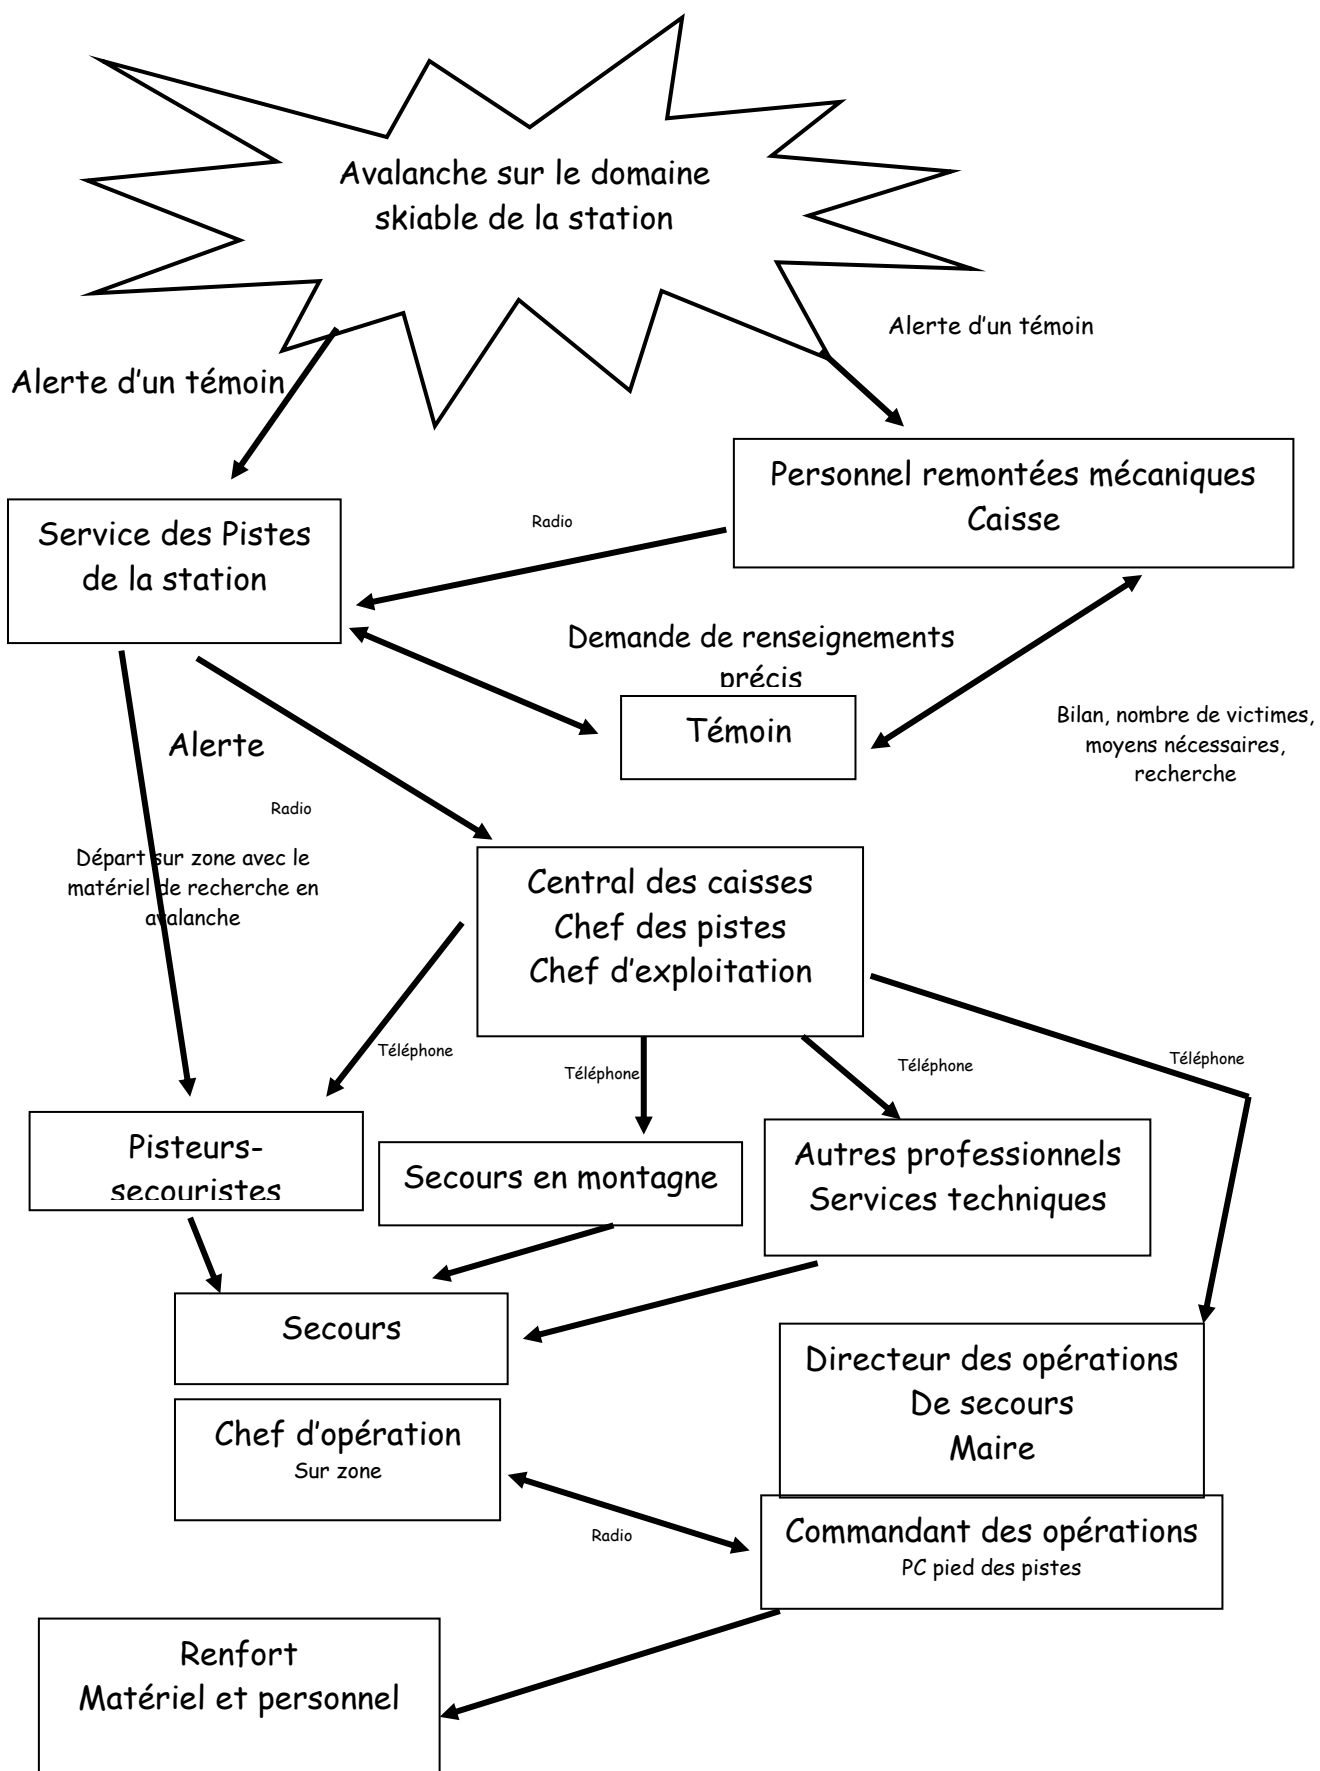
Avalanche sur le domaine skiable de la station

Alerte d'un témoin

Alerte d'un témoin

Personnel remontées mécaniques
Caisse

Radio

Service des Pistes de la station

Demande de renseignements précis

Témoin

Bilan, nombre de victimes, moyens nécessaires, recherche

Alerte

Radio

Départ sur zone avec le matériel de recherche en avalanche

Central des caisses
Chef des pistes
Chef d'exploitation

Téléphone

Téléphone

Téléphone

Téléphone

Pisteurs-secouristes

Secours en montagne

Autres professionnels
Services techniques

Secours

Directeur des opérations
De secours
Maire

Chef d'opération
Sur zone

Radio

Commandant des opérations
PC pied des pistes

Renfort
Matériel et personnel